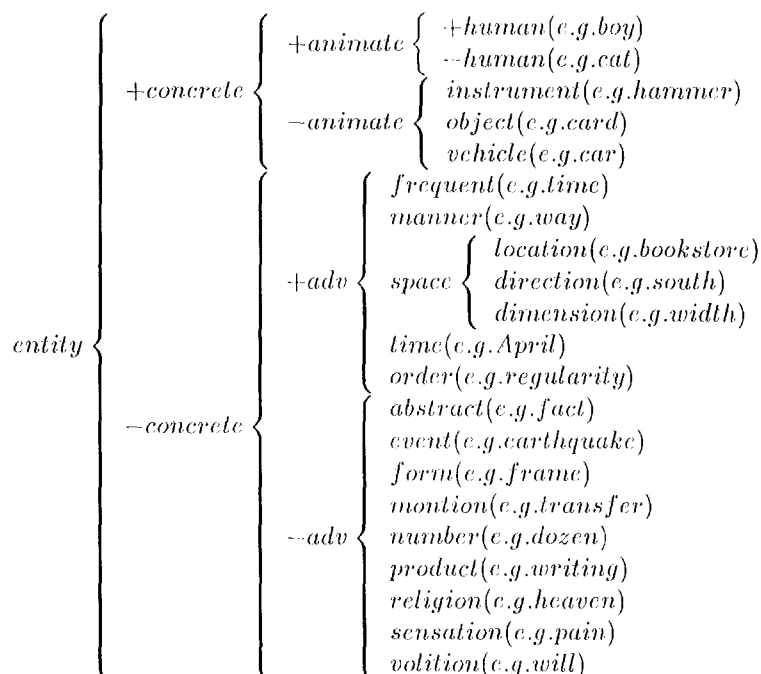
$entity \begin{cases} +concrete \begin{cases} +animate \begin{cases} +human(e.g.boy) \\ -human(e.g.cat) \end{cases} \\ -animate \begin{cases} instrument(e.g.hammer) \\ object(e.g.card) \\ vehicle(e.g.car) \end{cases} \end{cases} \\ -concrete \begin{cases} +adv \begin{cases} frequent(e.g.time) \\ manner(e.g.way) \\ space \begin{cases} location(e.g.bookstore) \\ direction(e.g.south) \\ dimension(e.g.width) \end{cases} \\ time(e.g.April) \\ order(e.g.regularity) \end{cases} \\ -adv \begin{cases} abstract(e.g.fact) \\ event(e.g.earthquake) \\ form(e.g.frame) \\ montion(e.g.transfer) \\ number(e.g.dozen) \\ product(e.g.writing) \\ religion(e.g.heaven) \\ sensation(e.g.pain) \\ volition(e.g.will) \end{cases} \end{cases} \end{cases}$